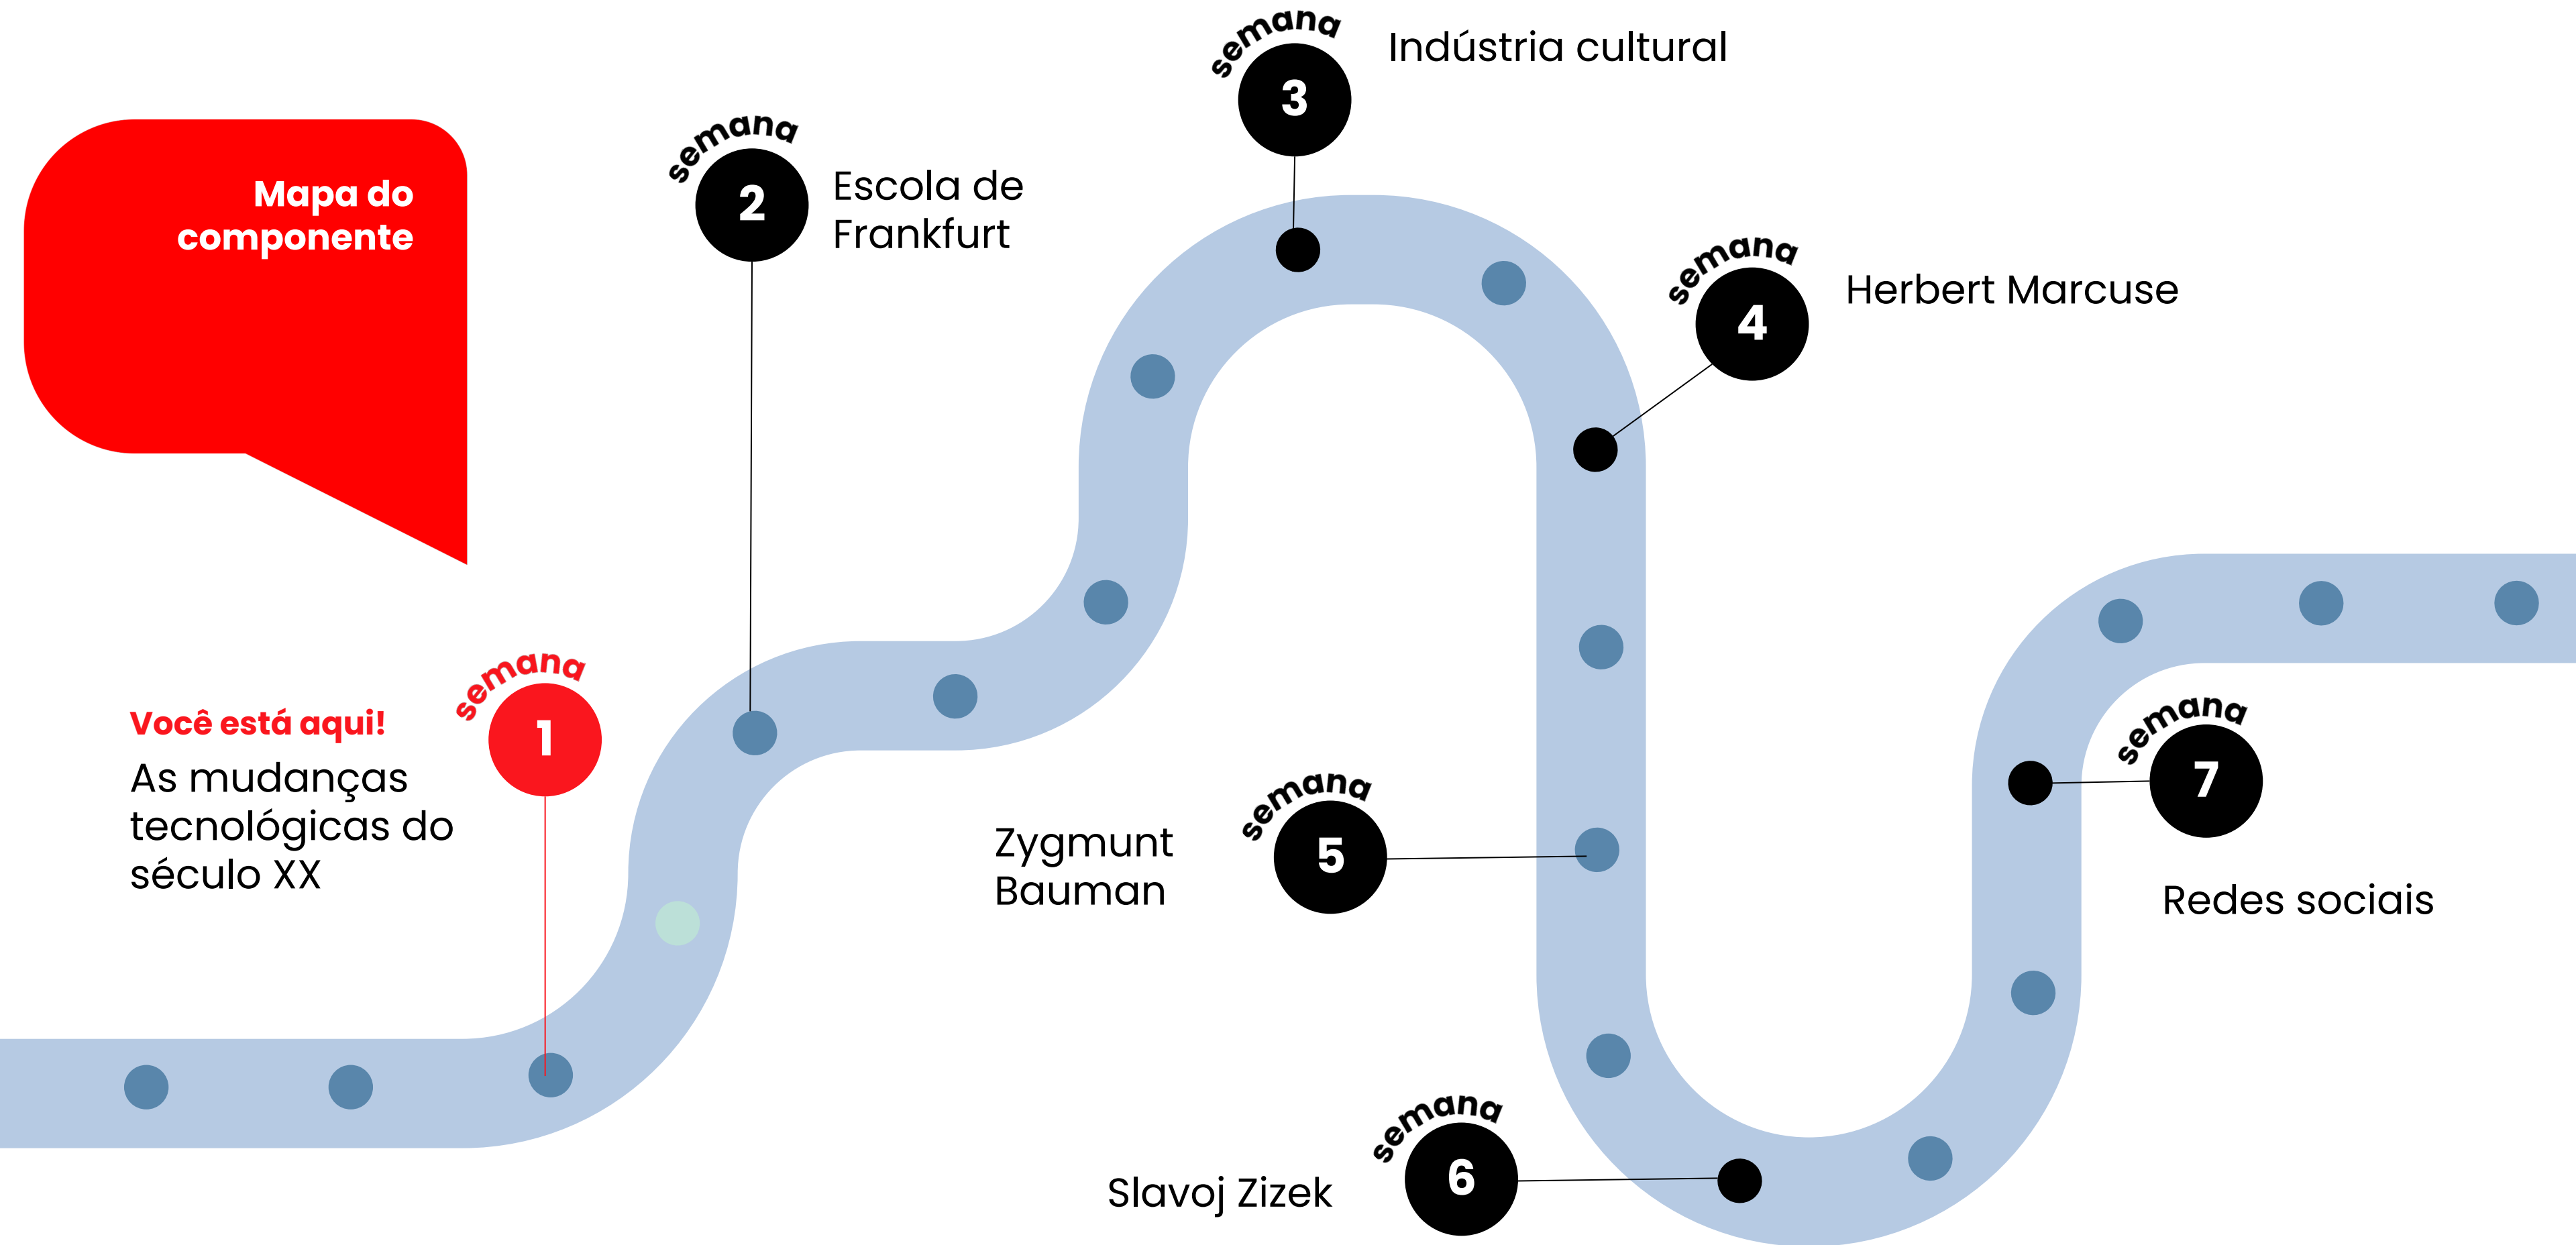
Mapa do componente

semana 3
Indústria cultural

semana 2
Escola de Frankfurt

semana 4
Herbert Marcuse

semana 1
Você está aqui!
As mudanças tecnológicas do século XX

Zygmunt Bauman
semana 5

semana 7
Redes sociais

Slavoj Zizek
semana 6